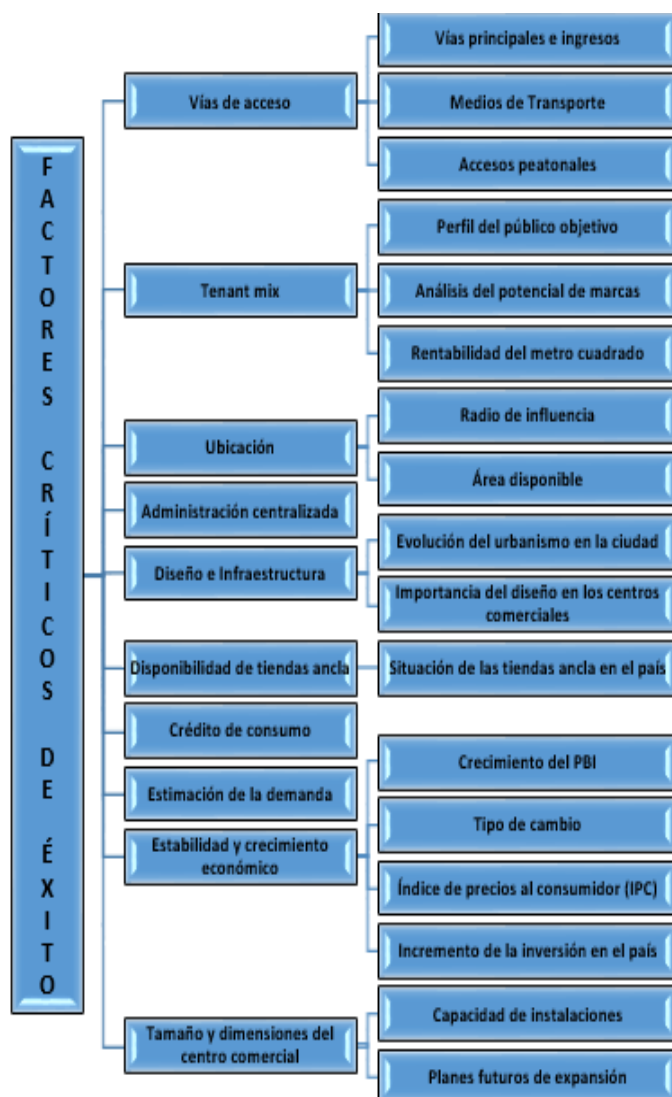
FACTORES CRÍTICOS DE ÉXITO

Vías de acceso
Vías principales e ingresos
Medios de Transporte
Accesos peatonales

Tenant mix
Perfil del público objetivo
Análisis del potencial de marcas
Rentabilidad del metro cuadrado

Ubicación
Radio de influencia
Área disponible

Administración centralizada

Diseño e Infraestructura
Evolución del urbanismo en la ciudad
Importancia del diseño en los centros comerciales

Disponibilidad de tiendas ancla
Situación de las tiendas ancla en el país

Crédito de consumo

Estimación de la demanda

Estabilidad y crecimiento económico
Crecimiento del PBI
Tipo de cambio
Índice de precios al consumidor (IPC)
Incremento de la inversión en el país

Tamaño y dimensiones del centro comercial
Capacidad de instalaciones
Planes futuros de expansión